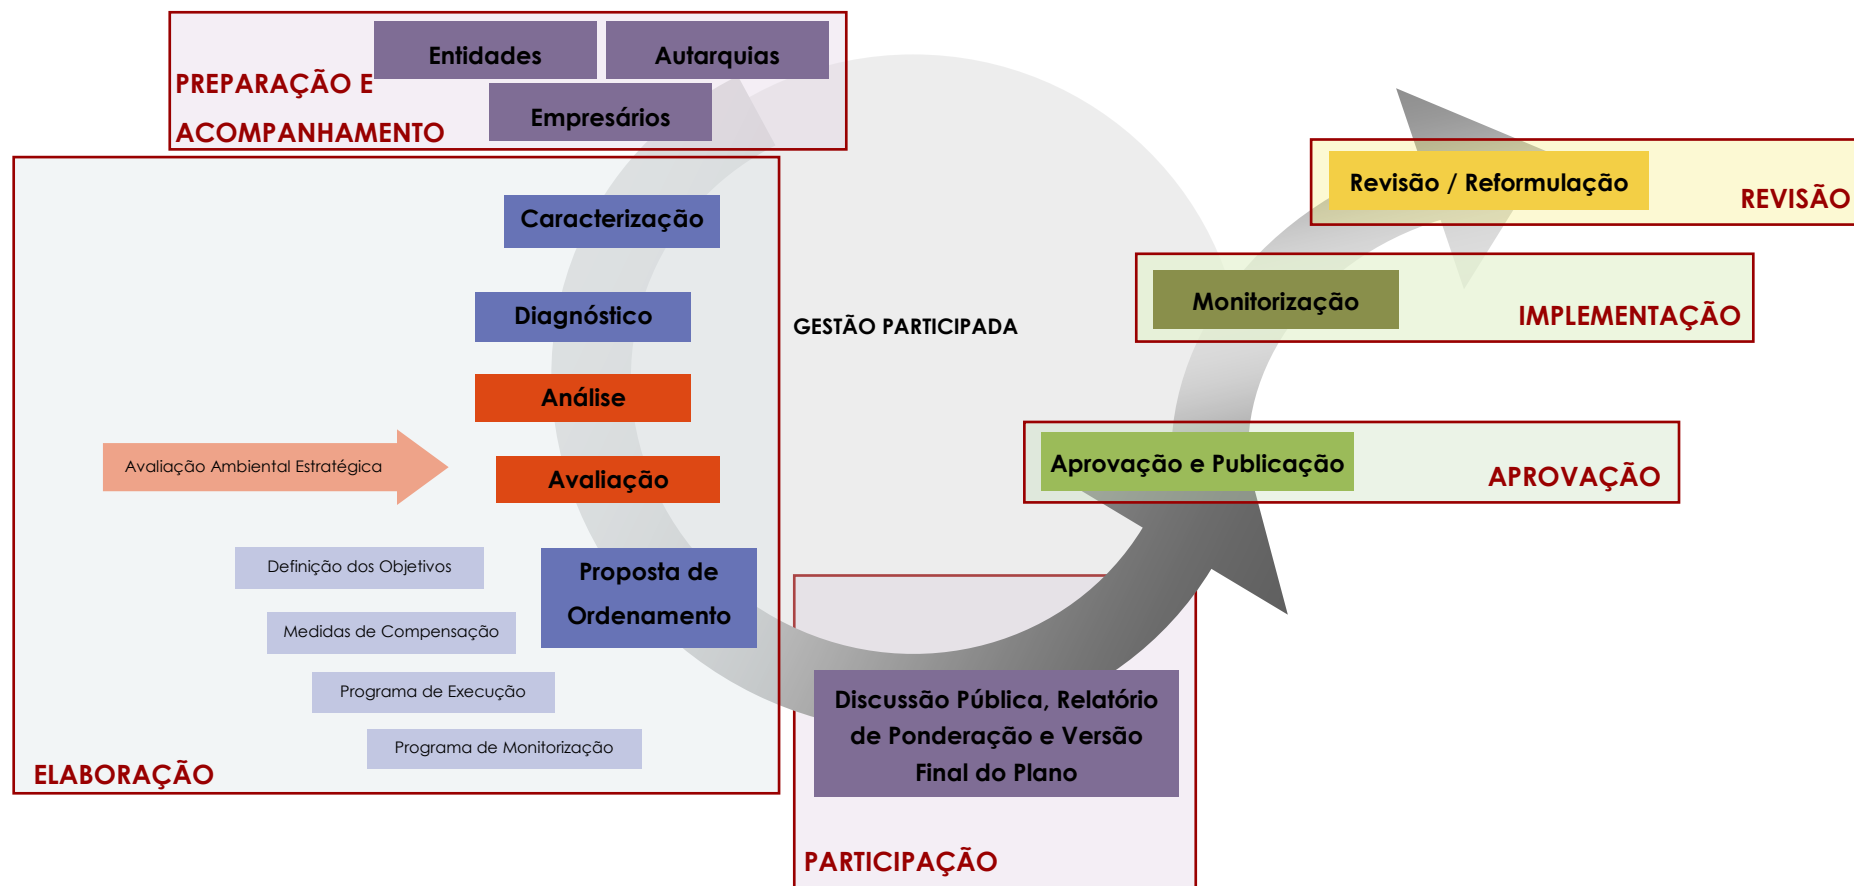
PREPARAÇÃO E ACOMPANHAMENTO

Entidades

Autarquias

Empresários

Caracterização

Diagnóstico

Análise

Avaliação Ambiental Estratégica

Avaliação

Definição dos Objetivos

Medidas de Compensação

Programa de Execução

Programa de Monitorização

Proposta de Ordenamento

ELABORAÇÃO

GESTÃO PARTICIPADA

Revisão / Reformulação

REVISÃO

Monitorização

IMPLEMENTAÇÃO

Aprovação e Publicação

APROVAÇÃO

Discussão Pública, Relatório de Ponderação e Versão Final do Plano

PARTICIPAÇÃO